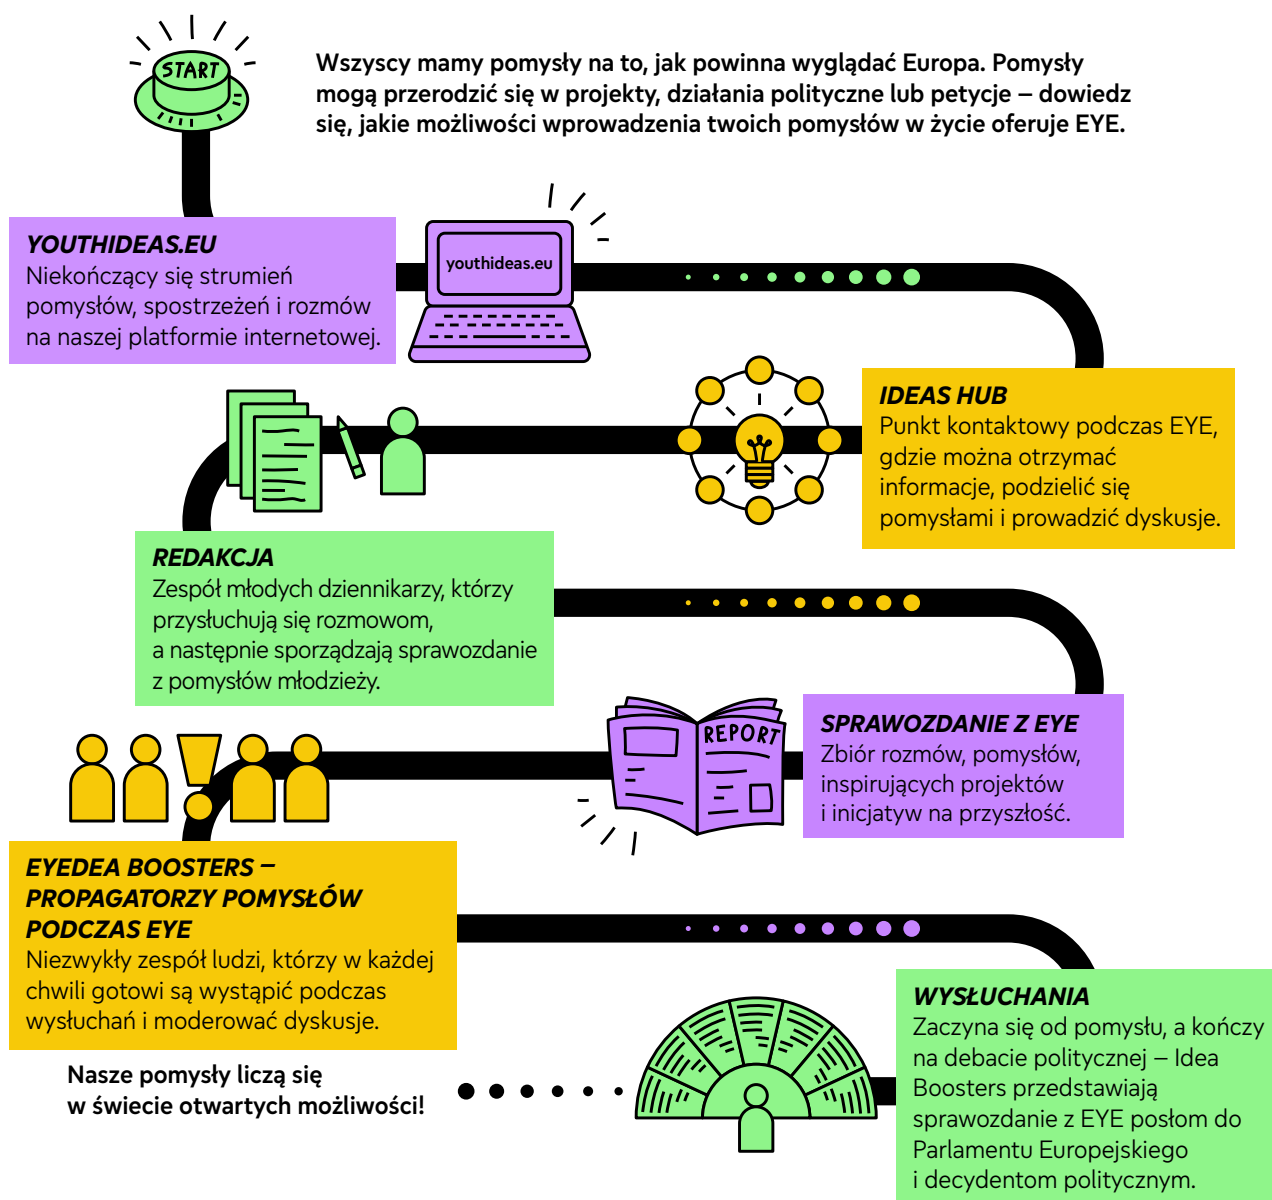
START

Wszyscy mamy pomysły na to, jak powinna wyglądać Europa. Pomysły mogą przerodzić się w projekty, działania polityczne lub petycje – dowiedz się, jakie możliwości wprowadzenia twoich pomysłów w życie oferuje EYE.

YOUTHIDEAS.EU
Niekończący się strumień pomysłów, spostrzeżeń i rozmów na naszej platformie internetowej.

youthideas.eu

IDEAS HUB
Punkt kontaktowy podczas EYE, gdzie można otrzymać informacje, podzielić się pomysłami i prowadzić dyskusje.

REDAKCJA
Zespół młodych dziennikarzy, którzy przysłuchują się rozmowom, a następnie sporządzają sprawozdanie z pomysłów młodzieży.

REPORT

SPRAWOZDANIE Z EYE
Zbiór rozmów, pomysłów, inspirujących projektów i inicjatyw na przyszłość.

EYEDEA BOOSTERS – PROPAGATORZY POMYSŁÓW PODCZAS EYE
Niezwykły zespół ludzi, którzy w każdej chwili gotowi są wystąpić podczas wysłuchań i moderować dyskusje.

WYSŁUCHANIA
Zaczyna się od pomysłu, a kończy na debacie politycznej – Idea Boosters przedstawiają sprawozdanie z EYE posłom do Parlamentu Europejskiego i decydentom politycznym.

Nasze pomysły liczą się w świecie otwartych możliwości!